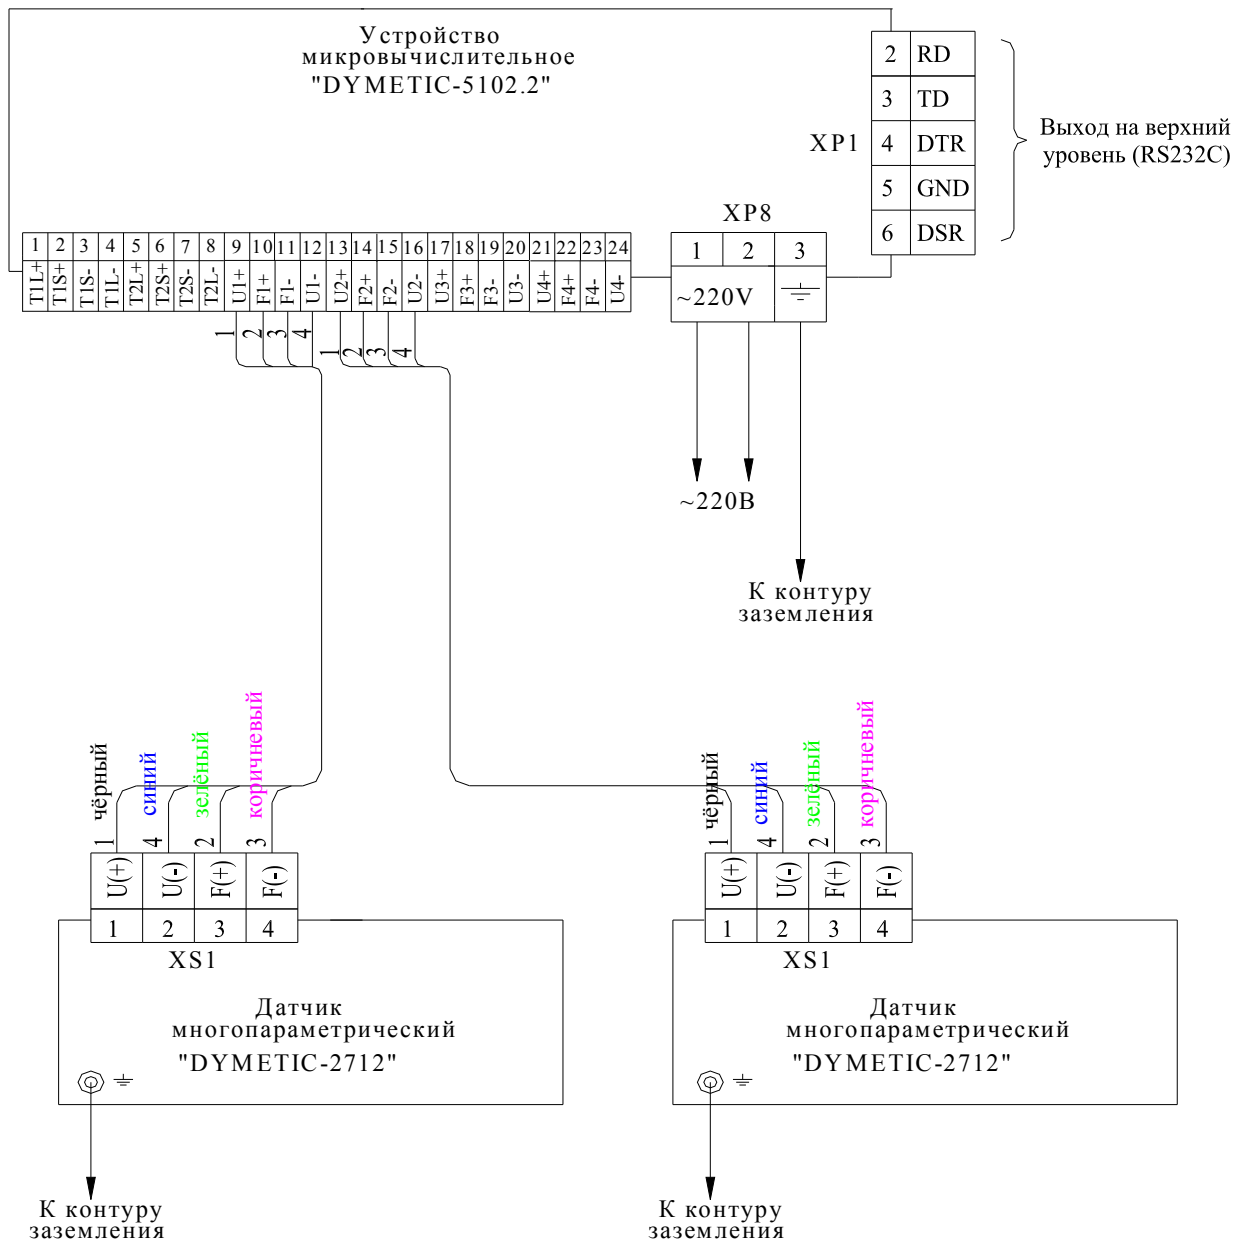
Устройство микровычислительное "DYMETIC-5102.2"

XP1

| 2 | RD |
|---|---|
| 3 | TD |
| 4 | DTR |
| 5 | GND |
| 6 | DSR |

Выход на верхний уровень (RS232C)

XP8

| 1 | 2 | 3 |
|---|---|---|
| ~220V | | |

| 1 | 2 | 3 | 4 | 5 | 6 | 7 | 8 | 9 | 10 | 11 | 12 | 13 | 14 | 15 | 16 | 17 | 18 | 19 | 20 | 21 | 22 | 23 | 24 |
|---|---|---|---|---|---|---|---|---|---|---|---|---|---|---|---|---|---|---|---|---|---|---|---|
| T1L+ | T1S+ | T1S- | T1L- | T2L+ | T2S+ | T2S- | T2L- | U1+ | F1+ | F1- | U1- | U2+ | F2+ | F2- | U2- | U3+ | F3+ | F3- | U3- | U4+ | F4+ | F4- | U4- |

1 2 3 4

1 2 3 4

~220В

К контуру заземления

чёрный синий зелёный коричневый

1 4 2 3

| U(+) | U(-) | F(+) | F(-) |
|---|---|---|---|
| 1 | 2 | 3 | 4 |

XS1

Датчик многопараметрический "DYMETIC-2712"

К контуру заземления

чёрный синий зелёный коричневый

1 4 2 3

| U(+) | U(-) | F(+) | F(-) |
|---|---|---|---|
| 1 | 2 | 3 | 4 |

XS1

Датчик многопараметрический "DYMETIC-2712"

К контуру заземления